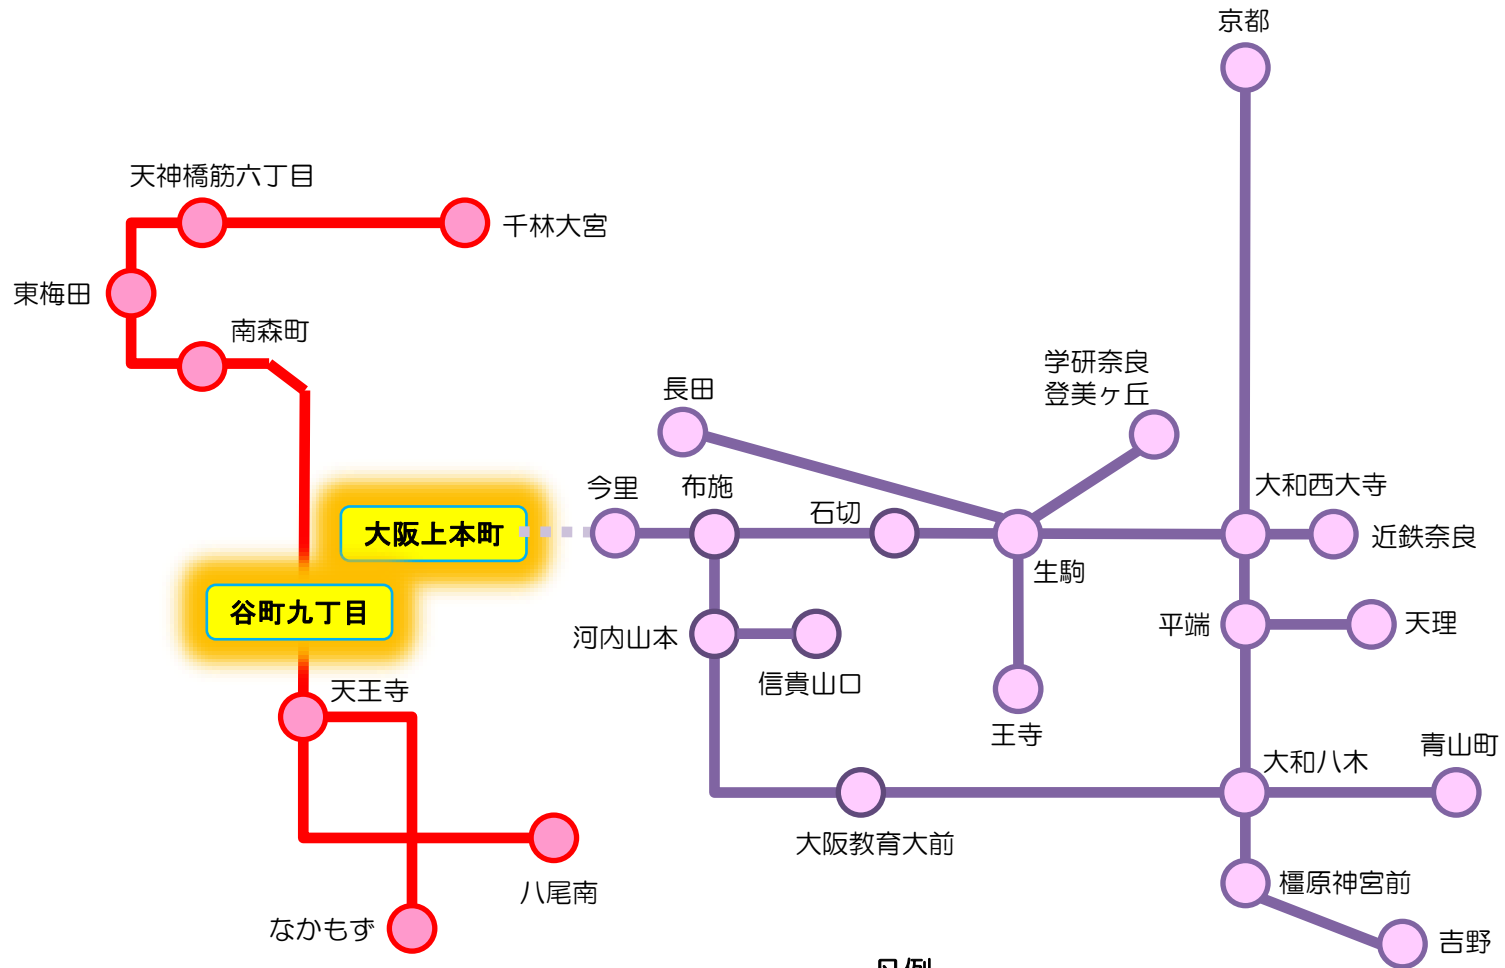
京都

天神橋筋六丁目

千林大宮

東梅田

南森町

学研奈良
登美ヶ丘

長田

大和西大寺

今里

布施

石切

大阪上本町

近鉄奈良

生駒

谷町九丁目

平端

天理

河内山本

信貴山口

天王寺

王寺

青山町

大和八木

大阪教育大前

橿原神宮前

八尾南

なかもず

吉野

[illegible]